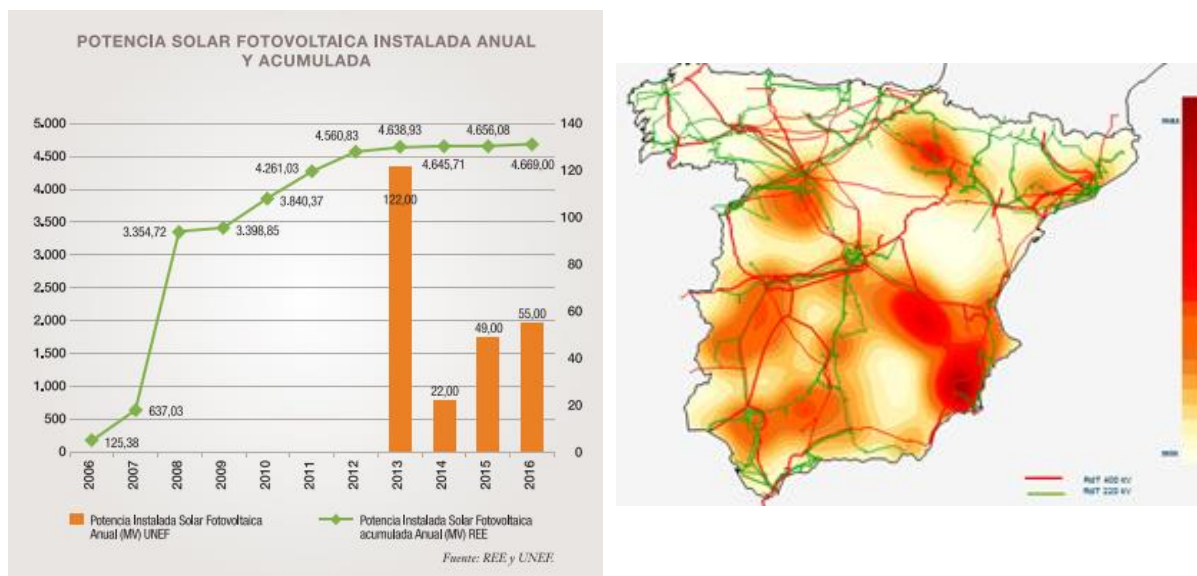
POTENCIA SOLAR FOTOVOLTAICA INSTALADA ANUAL Y ACUMULADA

5.000
4.500
4.000
3.500
3.000
2.500
2.000
1.500
1.000
500
0

140
120
100
80
60
40
20
0

125,38
637,03
3.354,72
3.398,85
3.840,37
4.261,03
4.560,83
4.638,93
4.645,71
4.656,08
4.669,00
122,00
22,00
49,00
55,00

2006
2007
2008
2009
2010
2011
2012
2013
2014
2015
2016

Potencia Instalada Solar Fotovoltaica Anual (MV) UNEF

Potencia Instalada Solar Fotovoltaica acumulada Anual (MV) REE

Fuente: REE y UNEF

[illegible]
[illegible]
RdT 400 kV
RdT 220 kV